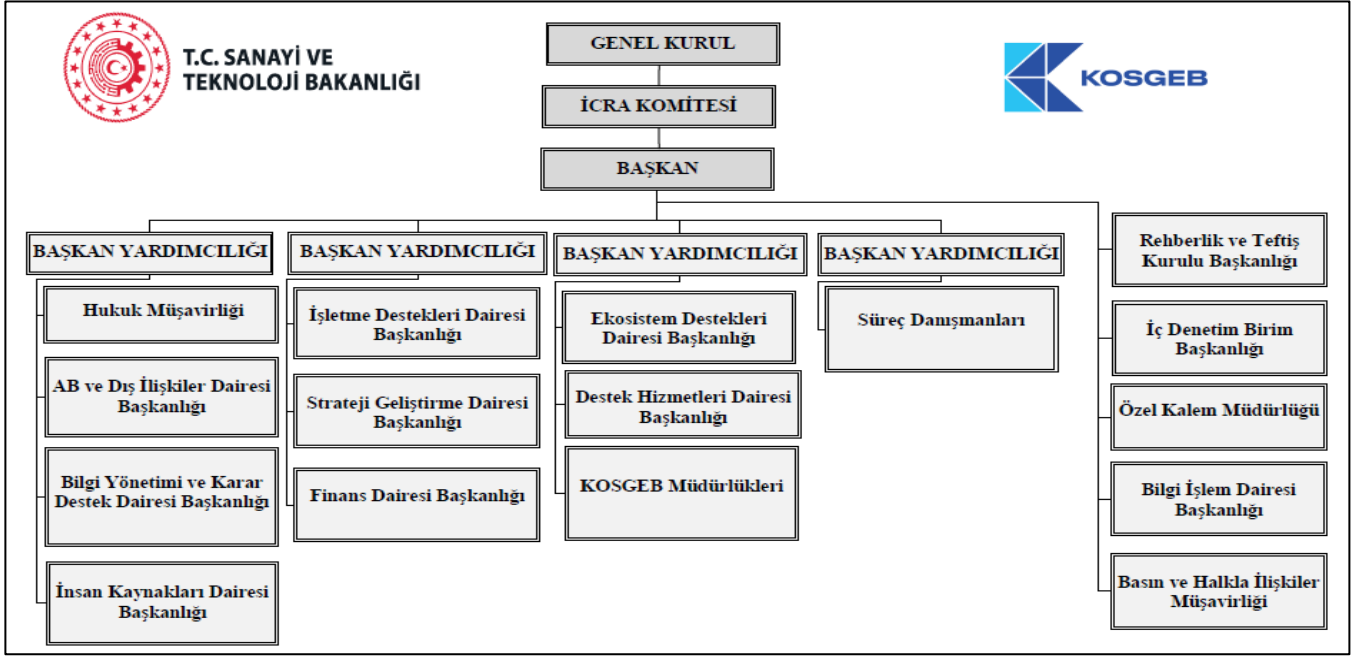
T.C. SANAYİ VE TEKNOLOJİ BAKANLIĞI

KOSGEB

GENEL KURUL

İCRA KOMİTESİ

BAŞKAN

BAŞKAN YARDIMCILIĞI

Hukuk Müşavirliği

AB ve Dış İlişkiler Dairesi Başkanlığı

Bilgi Yönetimi ve Karar Destek Dairesi Başkanlığı

İnsan Kaynakları Dairesi Başkanlığı

BAŞKAN YARDIMCILIĞI

İşletme Destekleri Dairesi Başkanlığı

Strateji Geliştirme Dairesi Başkanlığı

Finans Dairesi Başkanlığı

BAŞKAN YARDIMCILIĞI

Ekosistem Destekleri Dairesi Başkanlığı

Destek Hizmetleri Dairesi Başkanlığı

KOSGEB Müdürlükleri

BAŞKAN YARDIMCILIĞI

Süreç Danışmanları

Rehberlik ve Teftiş Kurulu Başkanlığı

İç Denetim Birim Başkanlığı

Özel Kalem Müdürlüğü

Bilgi İşlem Dairesi Başkanlığı

Basın ve Halkla İlişkiler Müşavirliği